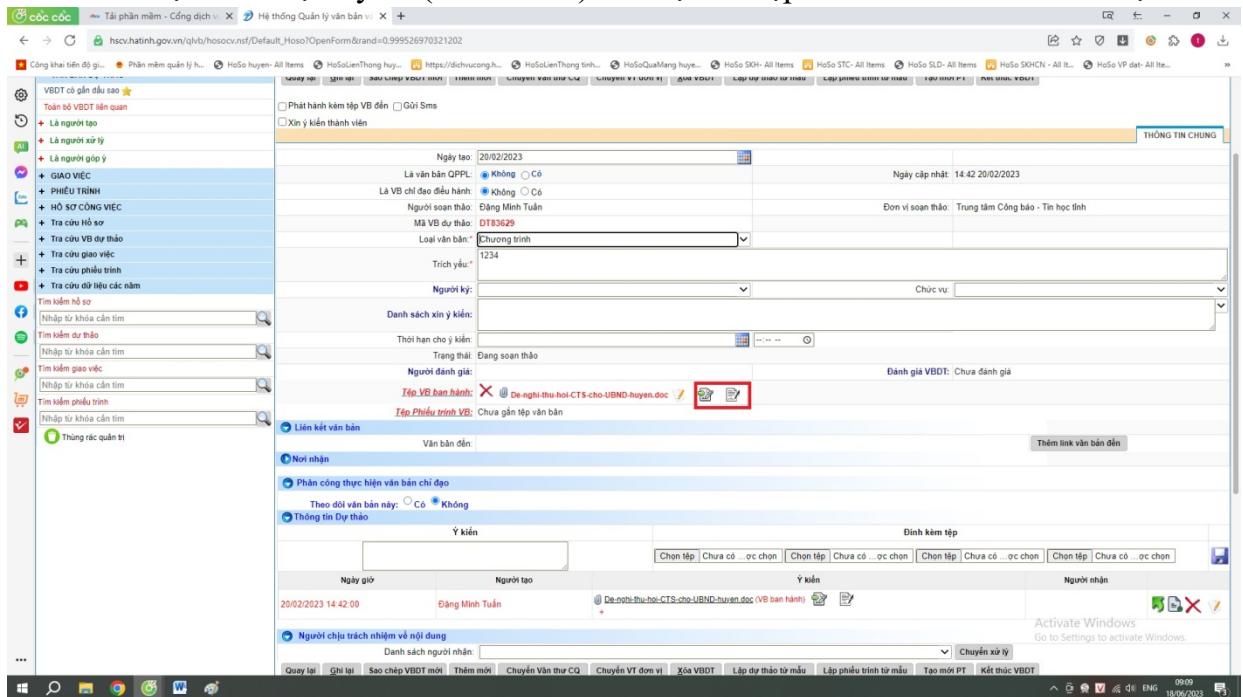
Cốc Cốc | Tải phần mềm - Cổng dịch vụ | Hệ thống Quản lý văn bản và

hscv.hatinh.gov.vn/qlvb/hosocv.nsf/Default_Hoso?OpenForm&rand=0.999526970321202

Công khai tiến độ gi... Phần mềm quản lý h... HoSo huyen- All Items HoSoLienThong huy... https://dichvucong.h... HoSoLienThong tinh... HoSoQuaMang huye... HoSo SKH- All Items HoSo STC- All Items HoSo SLD- All Items HoSo SKHCN - All It... HoSo VP dat- All Ite...

VBDT có gắn dấu sao
Toàn bộ VBDT liên quan
+ Là người tạo
+ Là người xử lý
+ Là người góp ý
+ GIAO VIỆC
+ PHIẾU TRÌNH
+ HỒ SƠ CÔNG VIỆC
+ Tra cứu Hồ sơ
+ Tra cứu VB dự thảo
+ Tra cứu giao việc
+ Tra cứu phiếu trình
+ Tra cứu dữ liệu các năm
Tìm kiếm hồ sơ
Nhập từ khóa cần tìm
Tìm kiếm dự thảo
Nhập từ khóa cần tìm
Tìm kiếm giao việc
Nhập từ khóa cần tìm
Tìm kiếm phiếu trình
Nhập từ khóa cần tìm
Thùng rác quản trị

Quay lại | Ghi lại | Sao chép VBDT mới | Thêm mới | Chuyển văn thư CQ | Chuyển VT đơn vị | Xóa VBDT | Lập dự thảo từ mẫu | Lập phiếu trình từ mẫu | Tạo mới PT | Kết thúc VBDT

Phát hành kèm tệp VB đến Gửi Sms
Xin ý kiến thành viên

THÔNG TIN CHUNG

Ngày tạo: 20/02/2023
Là văn bản QPPL: Không Có
Ngày cập nhật: 14:42 20/02/2023
Là VB chỉ đạo điều hành: Không Có
Người soạn thảo: Đặng Minh Tuấn
Đơn vị soạn thảo: Trung tâm Công báo - Tin học tỉnh
Mã VB dự thảo: DT83629
Loại văn bản:* Chương trình
Trích yếu:* 1234
Người ký:
Chức vụ:
Danh sách xin ý kiến:
Thời hạn cho ý kiến: --:-- --
Trạng thái: Đang soạn thảo
Người đánh giá:
Đánh giá VBDT: Chưa đánh giá
Tệp VB ban hành: De-nghi-thu-hoi-CTS-cho-UBND-huyen.doc
Tệp Phiếu trình VB: Chưa gắn tệp văn bản

Liên kết văn bản
Văn bản đến:
Thêm link văn bản đến

Nơi nhận

Phân công thực hiện văn bản chỉ đạo
Theo dõi văn bản này: Có Không

Thông tin Dự thảo

| Ý kiến | Đính kèm tệp |
|---|---|
| | Chọn tệp Chưa có ...ợc chọn \| Chọn tệp Chưa có ...ợc chọn \| Chọn tệp Chưa có ...ợc chọn \| Chọn tệp Chưa có ...ợc chọn |

| Ngày giờ | Người tạo | Ý kiến | Người nhận |
|---|---|---|---|
| 20/02/2023 14:42:00 | Đặng Minh Tuấn | De-nghi-thu-hoi-CTS-cho-UBND-huyen.doc (VB ban hành) | |

Activate Windows
Go to Settings to activate Windows.

Người chịu trách nhiệm về nội dung
Danh sách người nhận:
Chuyển xử lý

Quay lại | Ghi lại | Sao chép VBDT mới | Thêm mới | Chuyển Văn thư CQ | Chuyển VT đơn vị | Xóa VBDT | Lập dự thảo từ mẫu | Lập phiếu trình từ mẫu | Tạo mới PT | Kết thúc VBDT

ENG 09:09 18/06/2023